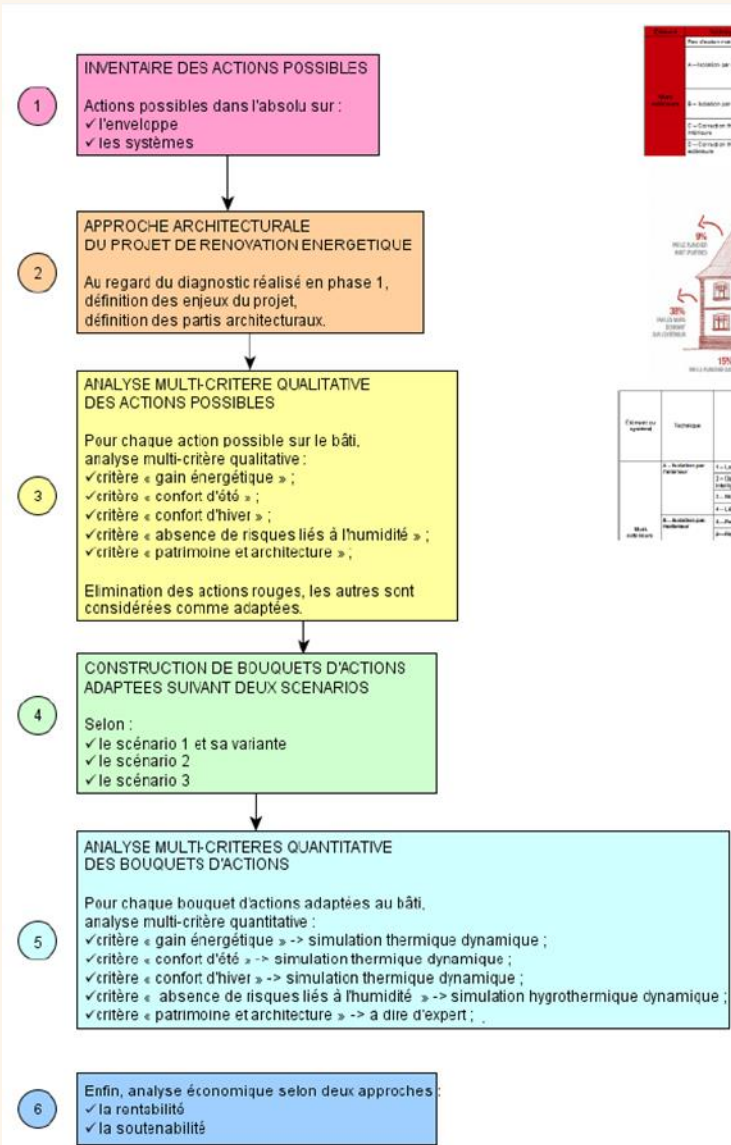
1

INVENTAIRE DES ACTIONS POSSIBLES

Actions possibles dans l'absolu sur :
✓l'enveloppe
✓les systèmes

2

APPROCHE ARCHITECTURALE
DU PROJET DE RENOVATION ENERGETIQUE

Au regard du diagnostic réalisé en phase 1, définition des enjeux du projet, définition des partis architecturaux.

3

ANALYSE MULTI-CRITERE QUALITATIVE
DES ACTIONS POSSIBLES

Pour chaque action possible sur le bâti, analyse multi-critère qualitative :
✓critère « gain énergétique » ;
✓critère « confort d'été » ;
✓critère « confort d'hiver » ;
✓critère « absence de risques liés à l'humidité » ;
✓critère « patrimoine et architecture » ;

Elimination des actions rouges, les autres sont considérées comme adaptées.

4

CONSTRUCTION DE BOUQUETS D'ACTIONS
ADAPTEES SUIVANT DEUX SCENARIOS

Selon :
✓le scénario 1 et sa variante
✓le scénario 2
✓le scénario 3

5

ANALYSE MULTI-CRITERES QUANTITATIVE
DES BOUQUETS D'ACTIONS

Pour chaque bouquet d'actions adaptées au bâti, analyse multi-critère quantitative :
✓critère « gain énergétique » -> simulation thermique dynamique ;
✓critère « confort d'été » -> simulation thermique dynamique ;
✓critère « confort d'hiver » -> simulation thermique dynamique ;
✓critère « absence de risques liés à l'humidité » -> simulation hygrothermique dynamique ;
✓critère « patrimoine et architecture » -> a dire d'expert ;

6

Enfin, analyse économique selon deux approches :
✓la rentabilité
✓la soutenabilité

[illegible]
9%
30%
15%
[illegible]